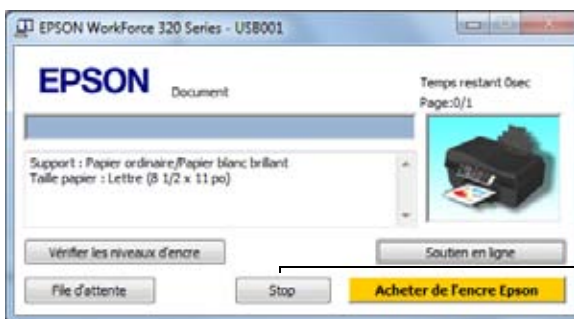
EPSON WorkForce 320 Series - USB001

EPSON Document

Temps restant 0sec
Page:0/1

Support : Papier ordinaire/Papier blanc brillant
Taille papier : Lettre (8 1/2 x 11 po)

Vérifier les niveaux d'encre

Soutien en ligne

File d'attente

Stop

Acheter de l'encre Epson